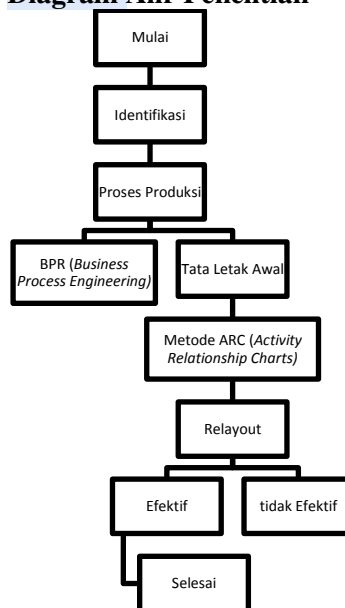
Diagram Alir Penelitian

Mulai

Identifikasi

Proses Produksi

BPR (*Business Process Engineering)*

Tata Letak Awal

Metode ARC (*Activity Relationship Charts)*

Relayout

Efektif

tidak Efektif

Selesai